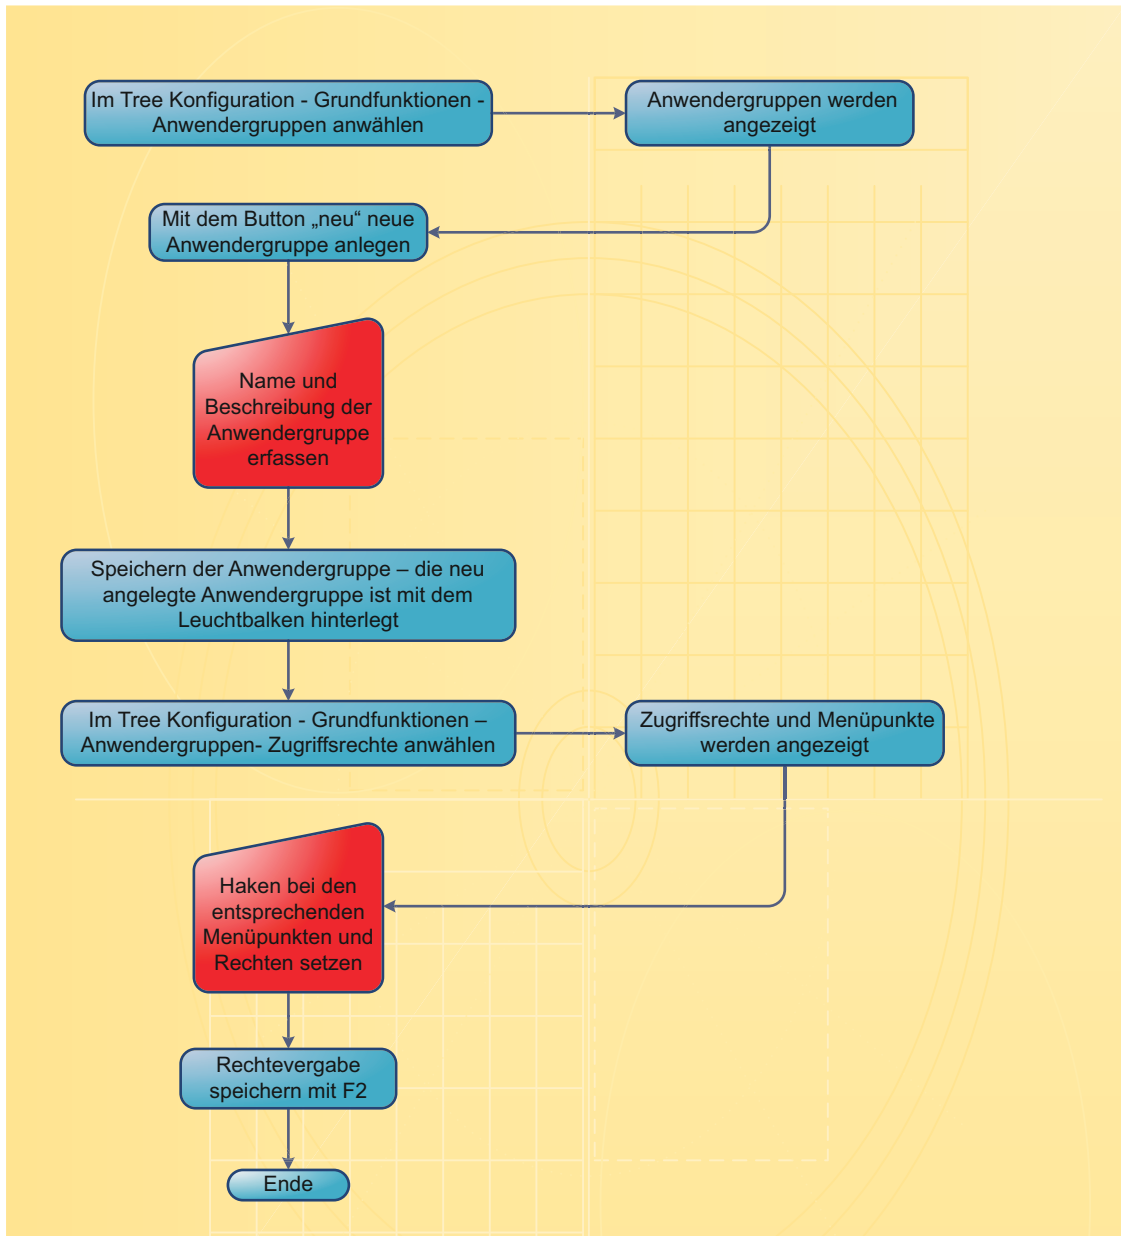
Im Tree Konfiguration - Grundfunktionen - Anwendergruppen anwählen

Anwendergruppen werden angezeigt

Mit dem Button „neu“ neue Anwendergruppe anlegen

Name und Beschreibung der Anwendergruppe erfassen

Speichern der Anwendergruppe – die neu angelegte Anwendergruppe ist mit dem Leuchtbalken hinterlegt

Im Tree Konfiguration - Grundfunktionen – Anwendergruppen- Zugriffsrechte anwählen

Zugriffsrechte und Menüpunkte werden angezeigt

Haken bei den entsprechenden Menüpunkten und Rechten setzen

Rechtevergabe speichern mit F2

Ende